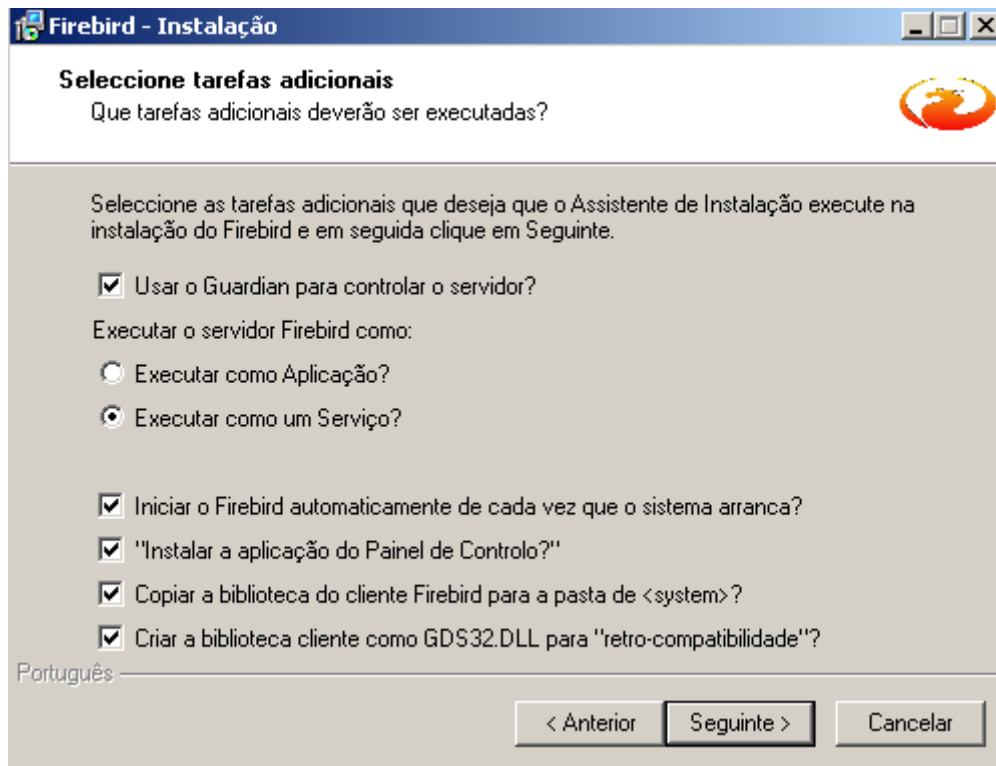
Firebird - Instalação

Seleccione tarefas adicionais
Que tarefas adicionais deverão ser executadas?

Seleccione as tarefas adicionais que deseja que o Assistente de Instalação execute na instalação do Firebird e em seguida clique em Seguinte.

Usar o Guardian para controlar o servidor?

Executar o servidor Firebird como:

Executar como Aplicação?

Executar como um Serviço?

Iniciar o Firebird automaticamente de cada vez que o sistema arranca?

"Instalar a aplicação do Painel de Controlo?"

Copiar a biblioteca do cliente Firebird para a pasta de <system>?

Criar a biblioteca cliente como GDS32.DLL para "retro-compatibilidade"?

Português

< Anterior | Seguinte > | Cancelar